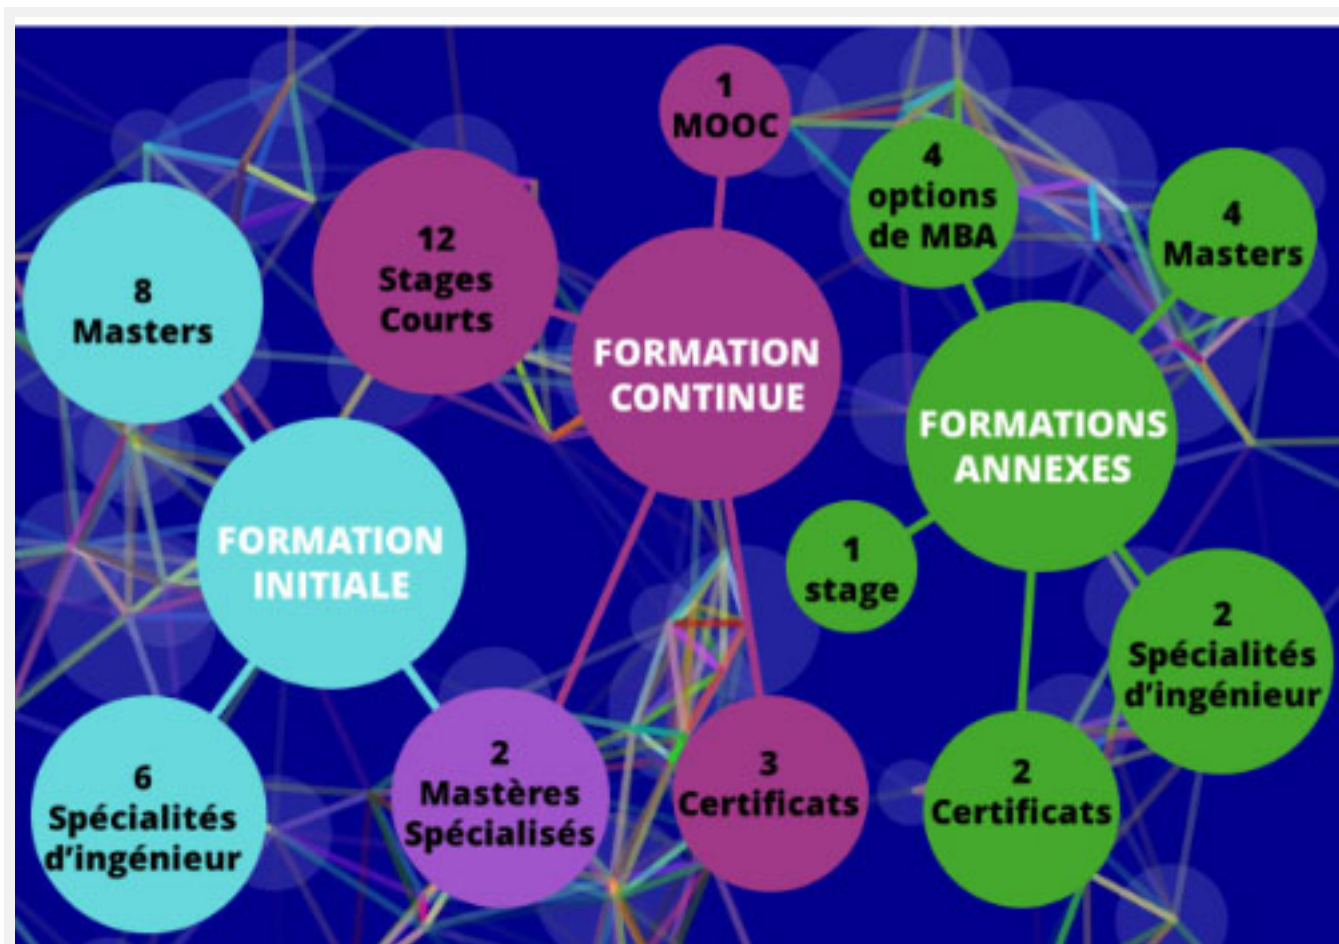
1
MOOC

12
Stages
Courts

FORMATION
CONTINUE

4
options
de MBA

4
Masters

8
Masters

FORMATIONS
ANNEXES

FORMATION
INITIALE

1
stage

2
Spécialités
d'ingénieur

6
Spécialités
d'ingénieur

2
Mastères
Spécialisés

3
Certificats

2
Certificats